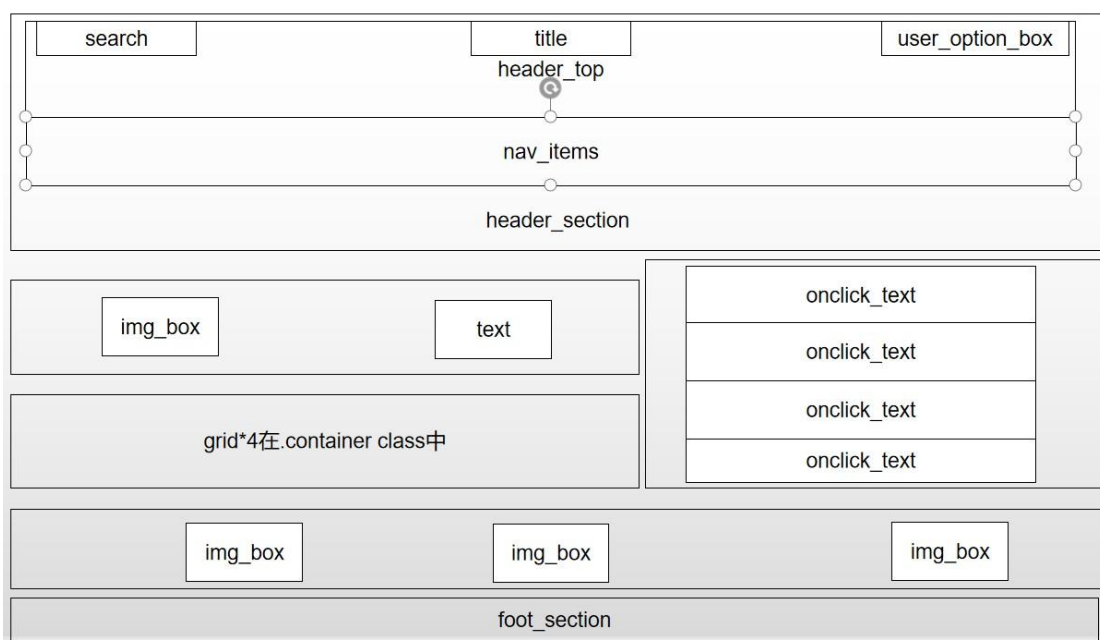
search

title

user_option_box

header_top

nav_items

header_section

img_box

text

onclick_text

onclick_text

onclick_text

onclick_text

grid*4在.container class中

img_box

img_box

img_box

foot_section